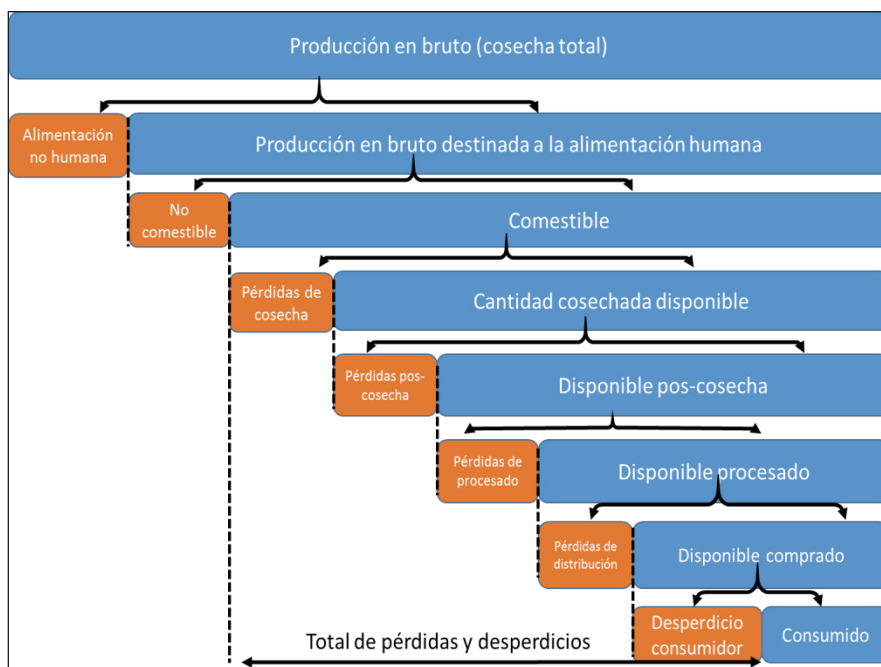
Producción en bruto (cosecha total)

Alimentación no humana

Producción en bruto destinada a la alimentación humana

No comestible

Comestible

Pérdidas de cosecha

Cantidad cosechada disponible

Pérdidas pos-cosecha

Disponible pos-cosecha

Pérdidas de procesado

Disponible procesado

Pérdidas de distribución

Disponible comprado

Desperdicio consumidor

Consumido

Total de pérdidas y desperdicios